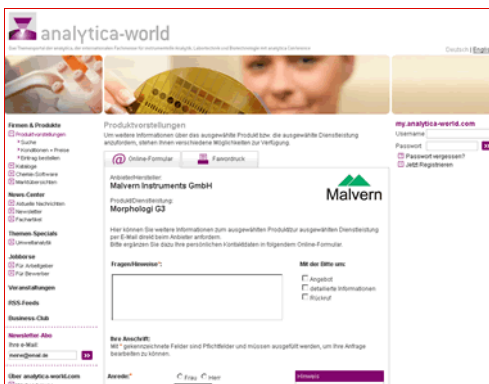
analytica-world

Das Themenportal der analytica, der internationalen Fachmesse für Instrumentelle Analytik, Labortechnik und Biotechnologie mit analytica Conference

Deutsch | English

Firmen & Produkte
Produktvorstellungen
Suche
Anzufühnen + Preise
Eintrag bestellen
Kataloge
Chemie-Software
Marktübersichten

News-Center
Aktuelle Nachrichten
Newsletter
Fachartikel

Themen-Specials
Umweltanalytik

Jobbörse
Für Arbeitgeber
Für Bewerber

Veranstaltungen

RSS-Feeds

Business-Club

Newsletter Abo
Ihre e-Mail:
meine@email.de

Über analytica-world.com

Produktvorstellungen
Um weitere Informationen über das ausgewählte Produkt bzw. die ausgewählte Dienstleistung anzufordern, stehen Ihnen verschiedene Möglichkeiten zur Verfügung.

Online-Formular
Faxvordruck

Anbieter/Hersteller:
Malvern Instruments GmbH

Produkt/Dienstleistung:
Morphologi G3

Malvern

Hier können Sie weitere Informationen zum ausgewählten Produkt/zur ausgewählten Dienstleistung per E-Mail direkt beim Anbieter anfordern.
Bitte ergänzen Sie dazu Ihre persönlichen Kontaktdaten in folgendem Online-Formular.

Fragen/Hinweise*:

Mit der Bitte um:
Angebot
detaillierte Informationen
Rückruf

Ihre Anschrift:
Mit * gekennzeichnete Felder sind Pflichtfelder und müssen ausgefüllt werden, um Ihre Anfrage bearbeiten zu können.

Anrede:* Frau Herr

Hinweis

my.analytica-world.com
Username
Password
Passwort vergessen?
Jetzt Registrieren